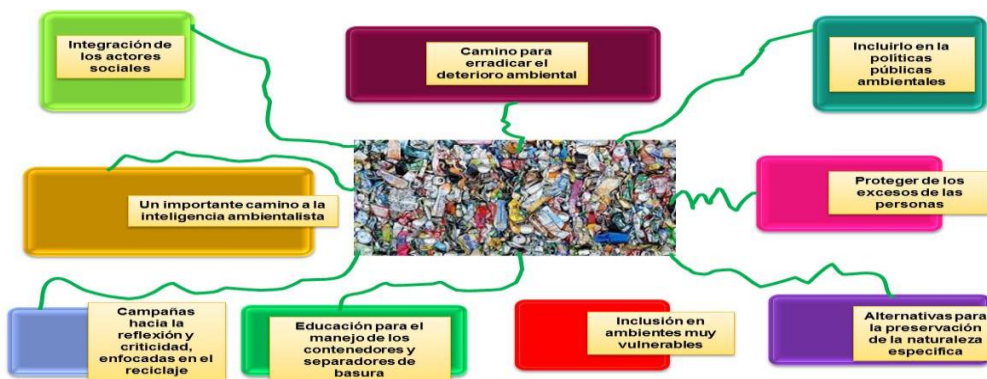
Integración de los actores sociales

Camino para erradicar el deterioro ambiental

Incluirlo en la politicas públicas ambientales

Un importante camino a la inteligencia ambientalista

Proteger de los excesos de las personas

Campañas hacia la reflexión y criticidad, enfocadas en el reciclaje

Educación para el manejo de los contenedores y separadores de basura

Inclusión en ambientes muy vulnerables

Alternativas para la preservación de la naturaleza especifica